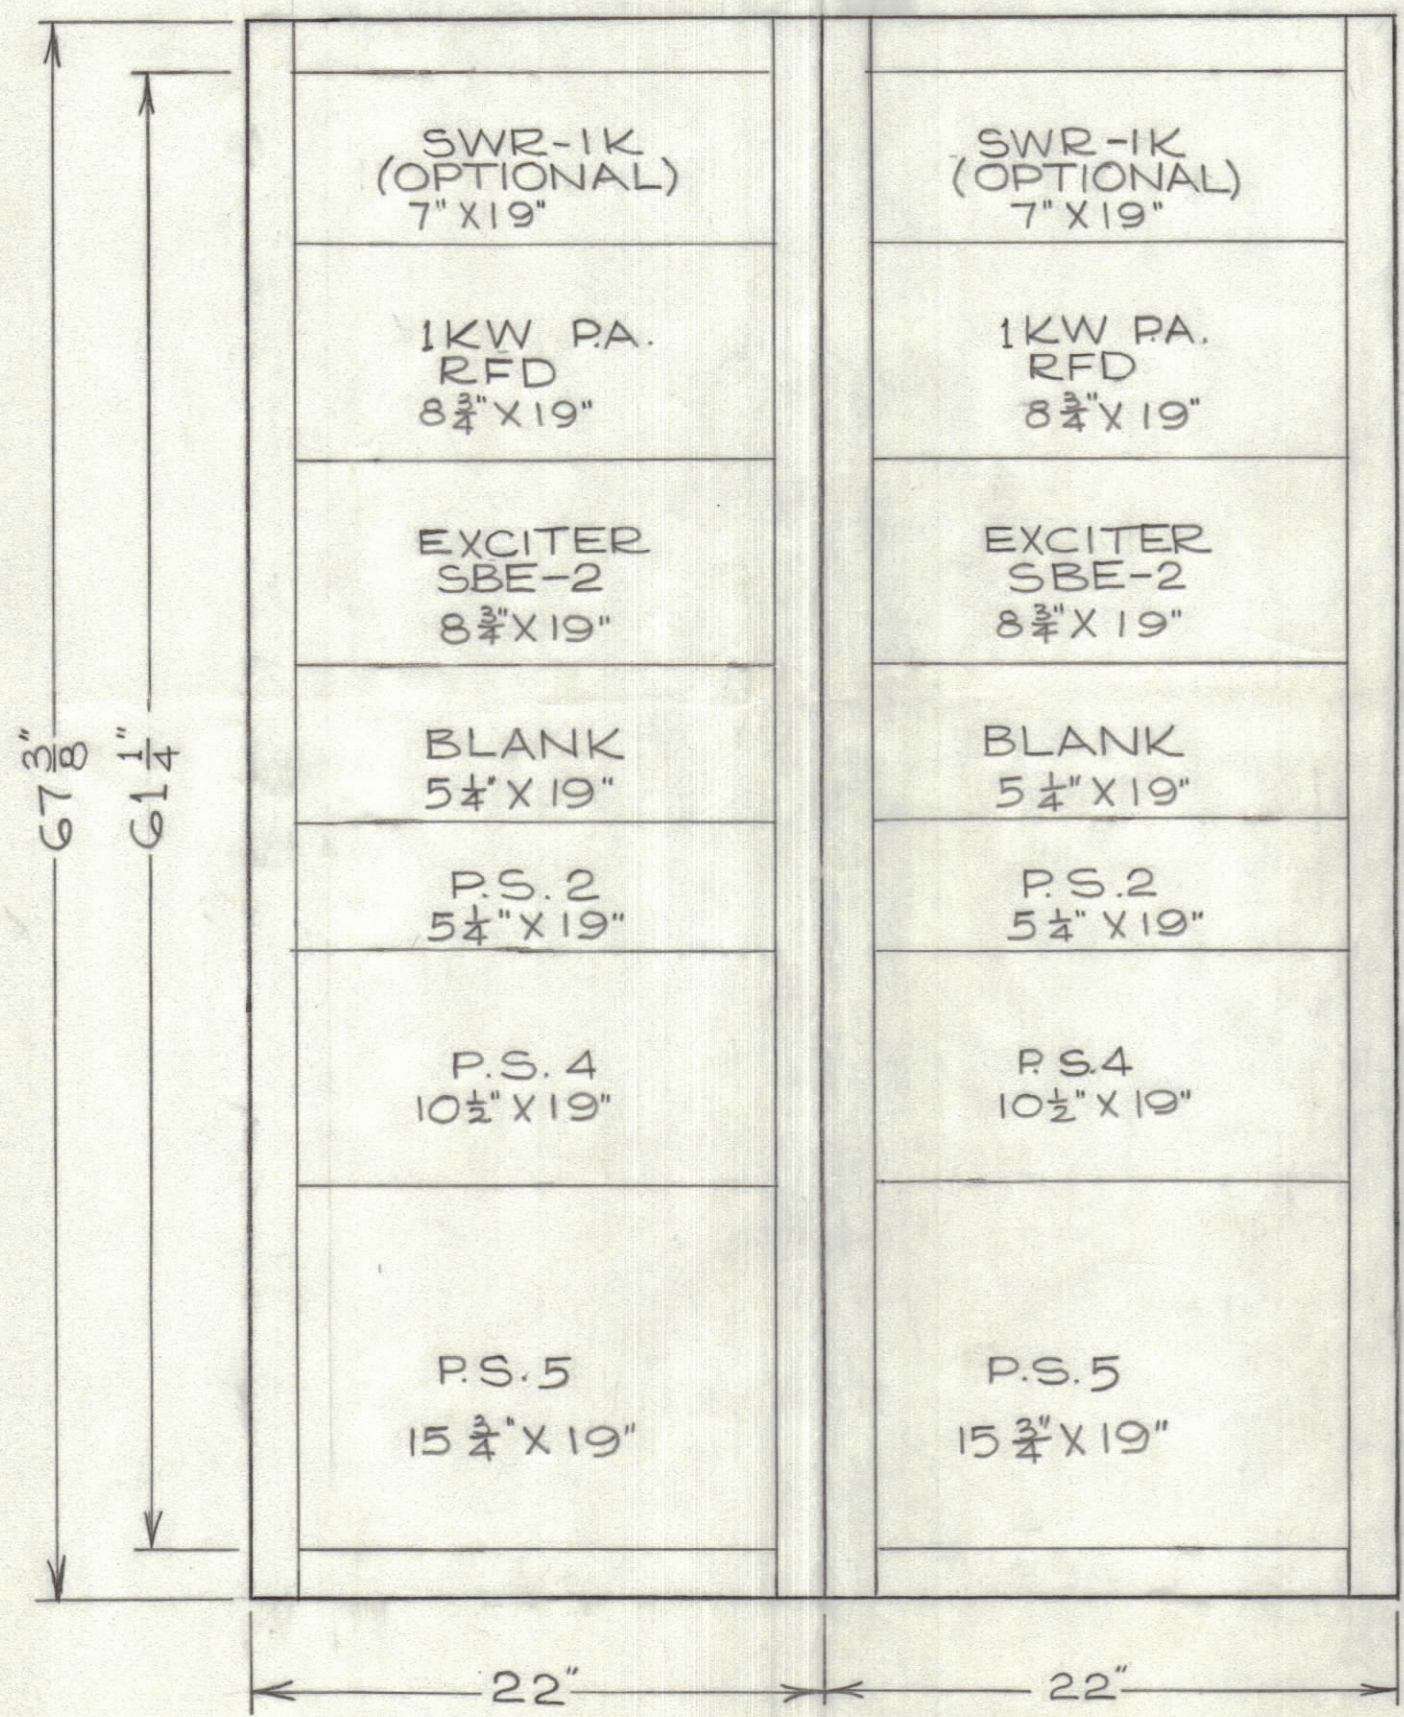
$67\frac{3}{8}''$

$61\frac{1}{4}''$

SWR-1K
(OPTIONAL)
7" X 19"

1KW P.A.
RFD
$8\frac{3}{4}''$ X 19"

EXCITER
SBE-2
$8\frac{3}{4}''$ X 19"

BLANK
$5\frac{1}{4}''$ X 19"

P.S. 2
$5\frac{1}{4}''$ X 19"

P.S. 4
$10\frac{1}{2}''$ X 19"

P.S. 5
$15\frac{3}{4}''$ X 19"

SWR-1K
(OPTIONAL)
7" X 19"

1KW P.A.
RFD
$8\frac{3}{4}''$ X 19"

EXCITER
SBE-2
$8\frac{3}{4}''$ X 19"

BLANK
$5\frac{1}{4}''$ X 19"

P.S. 2
$5\frac{1}{4}''$ X 19"

P.S. 4
$10\frac{1}{2}''$ X 19"

P.S. 5
$15\frac{3}{4}''$ X 19"

22"

22"